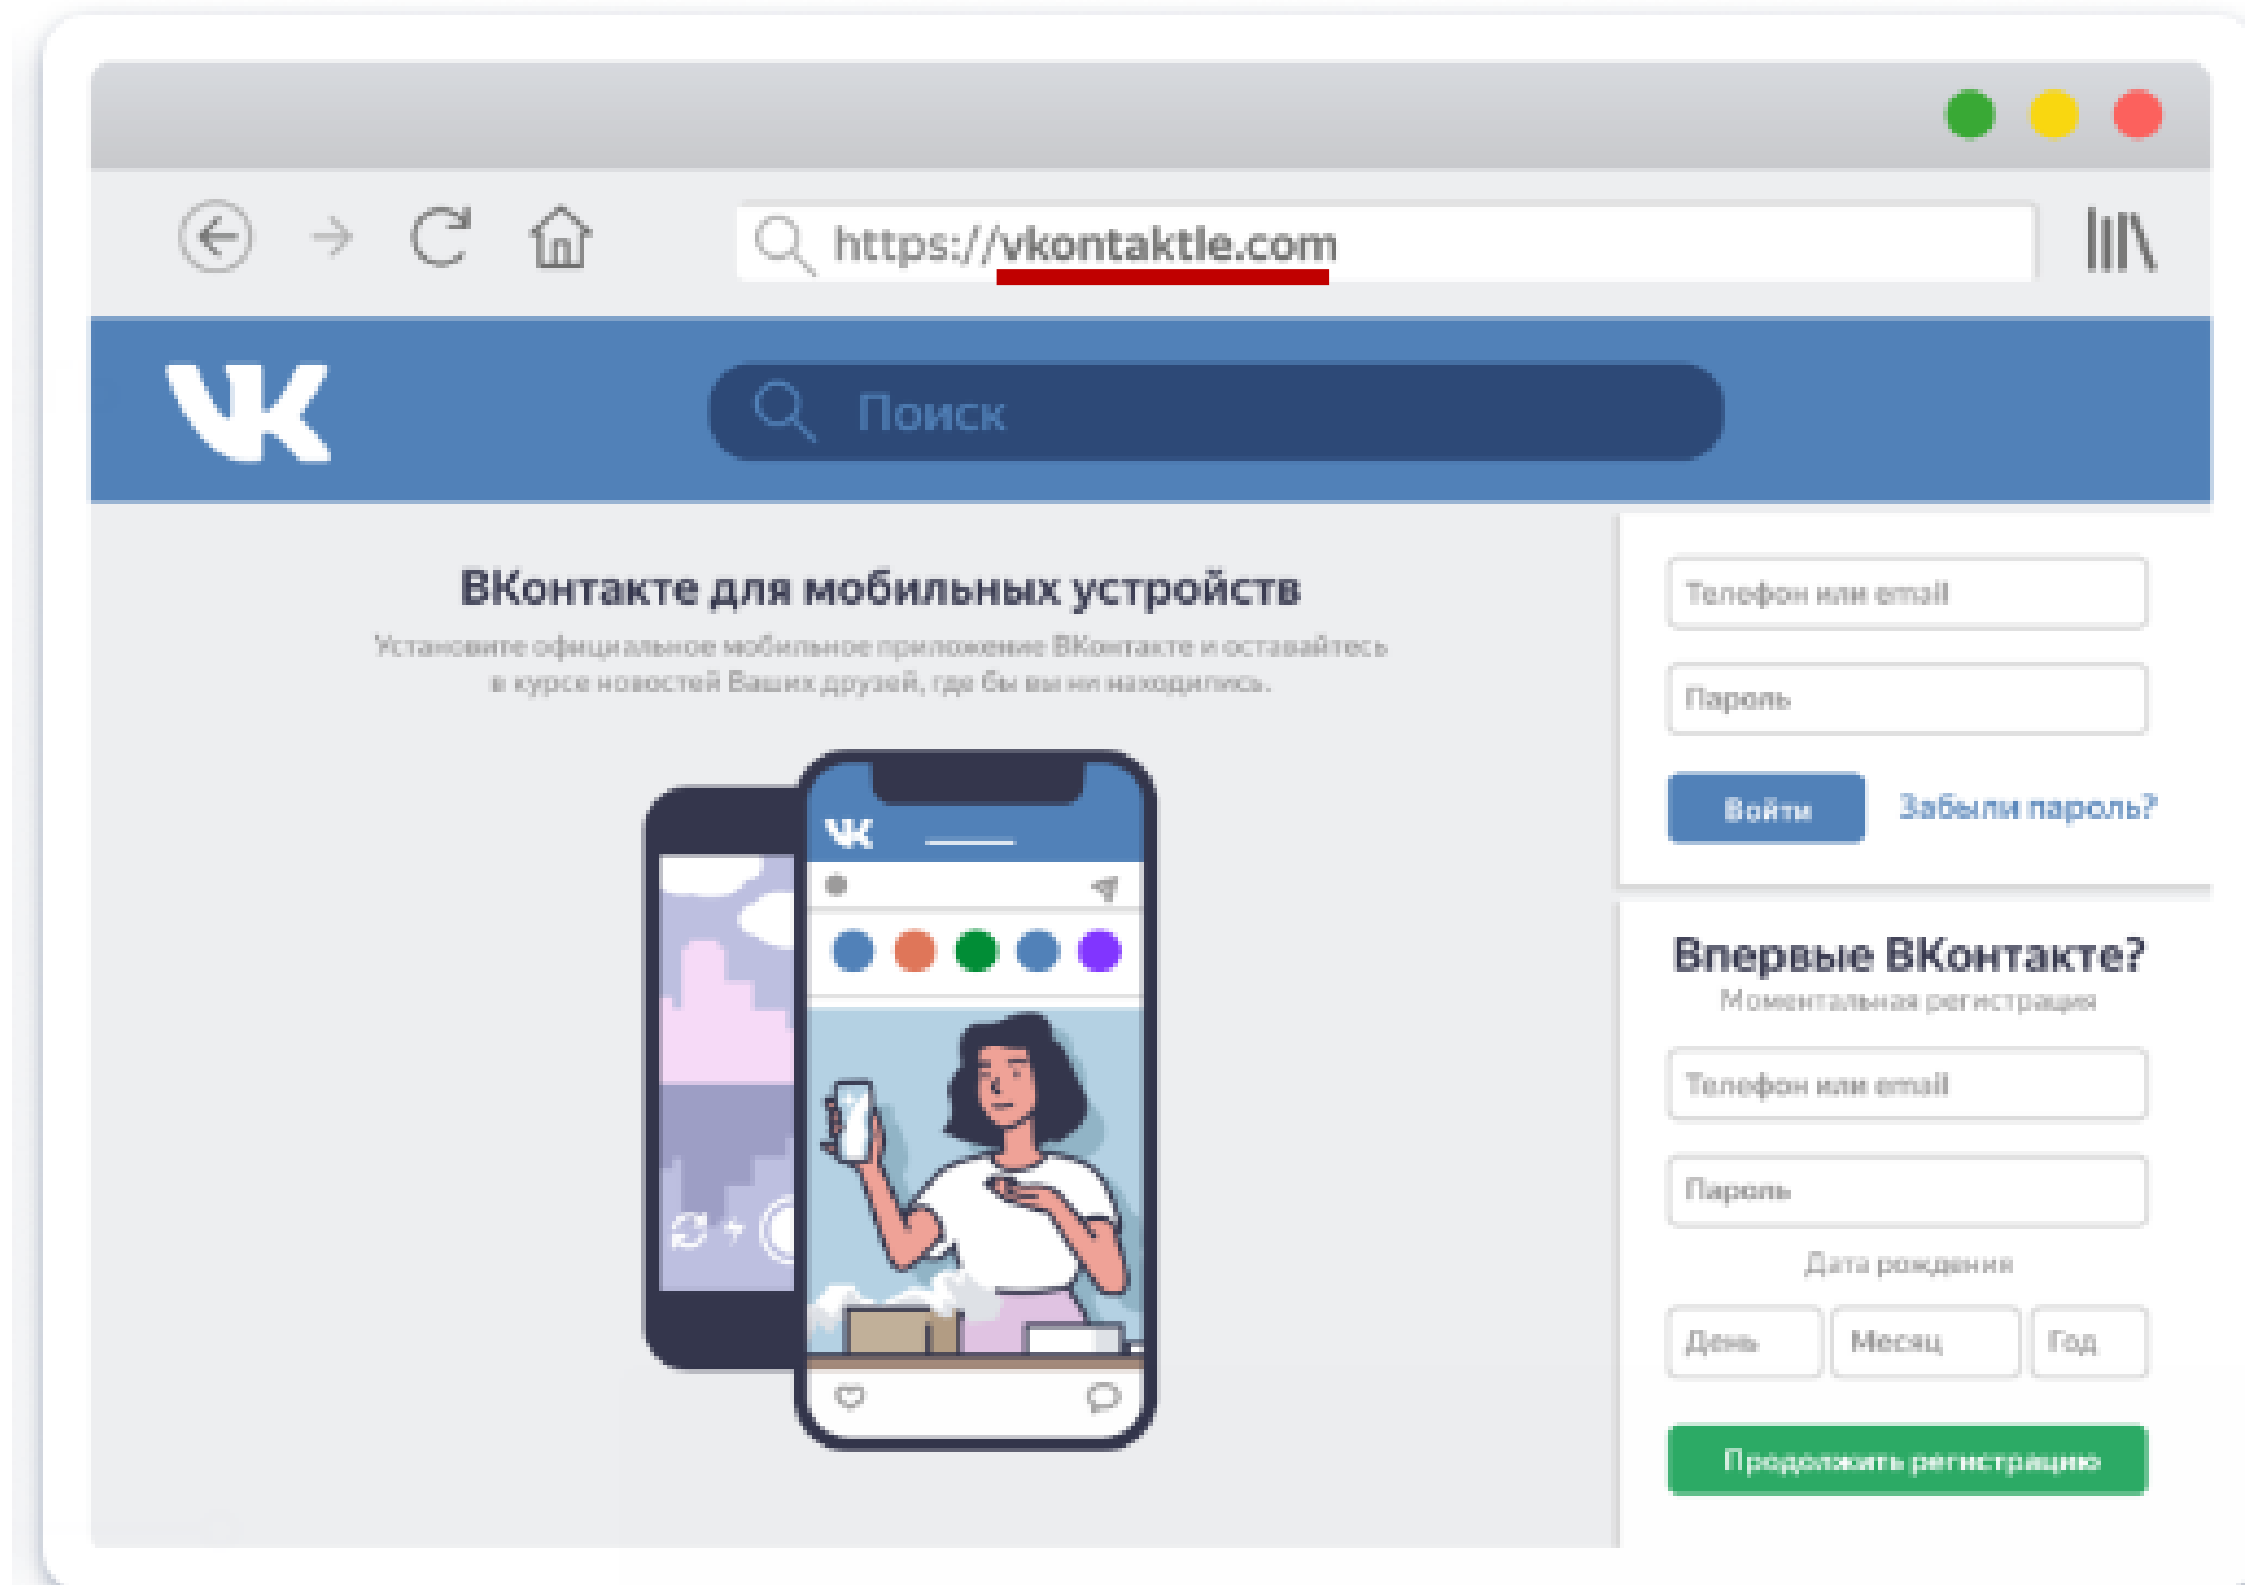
https://vkontaktle.com

Поиск

ВКонтакте для мобильных устройств

Установите официальное мобильное приложение ВКонтакте и оставайтесь в курсе новостей Ваших друзей, где бы вы ни находились.

Телефон или email

Пароль

Войти

Забыли пароль?

Впервые ВКонтакте?

Моментальная регистрация

Телефон или email

Пароль

Дата рождения

День

Месяц

Год

Продолжить регистрацию